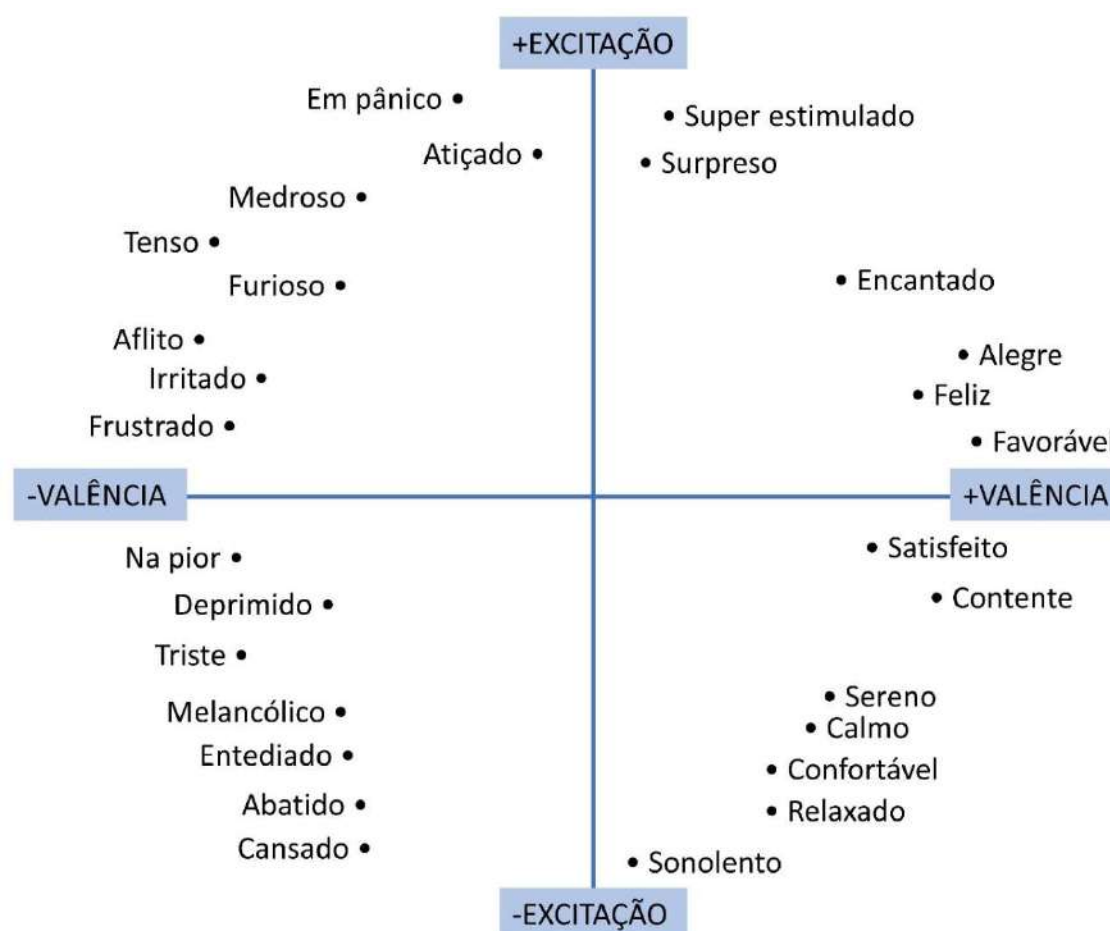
+EXCITAÇÃO

Em pânico •

Atiçado •

Medroso •

Tenso •

Furioso •

Aflito •

Irritado •

Frustrado •

• Super estimulado

• Surpreso

• Encantado

• Alegre

• Feliz

• Favorável

-VALÊNCIA

+VALÊNCIA

Na pior •

Deprimido •

Triste •

Melancólico •

Entediado •

Abatido •

Cansado •

• Satisfeito

• Contente

• Sereno

• Calmo

• Confortável

• Relaxado

• Sonolento

-EXCITAÇÃO